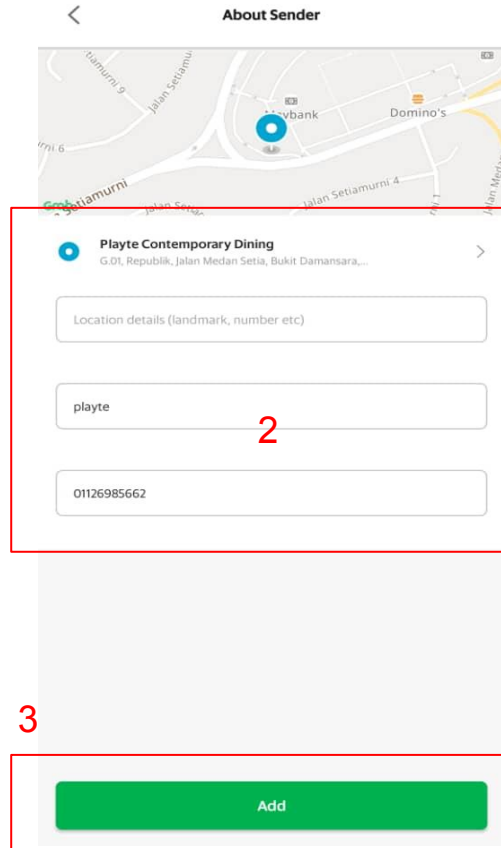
About Sender

Setiamurni 9
Jalan Setiamurni
Maybank
Domino's
rni 6
Setiamurni
Jalan Setiamurni 4
Jalan Seta
Grab

Playte Contemporary Dining
G.01, Republik, Jalan Medan Setia, Bukit Damansara,...

Location details (landmark, number etc)

playte

2

01126985662

3

Add